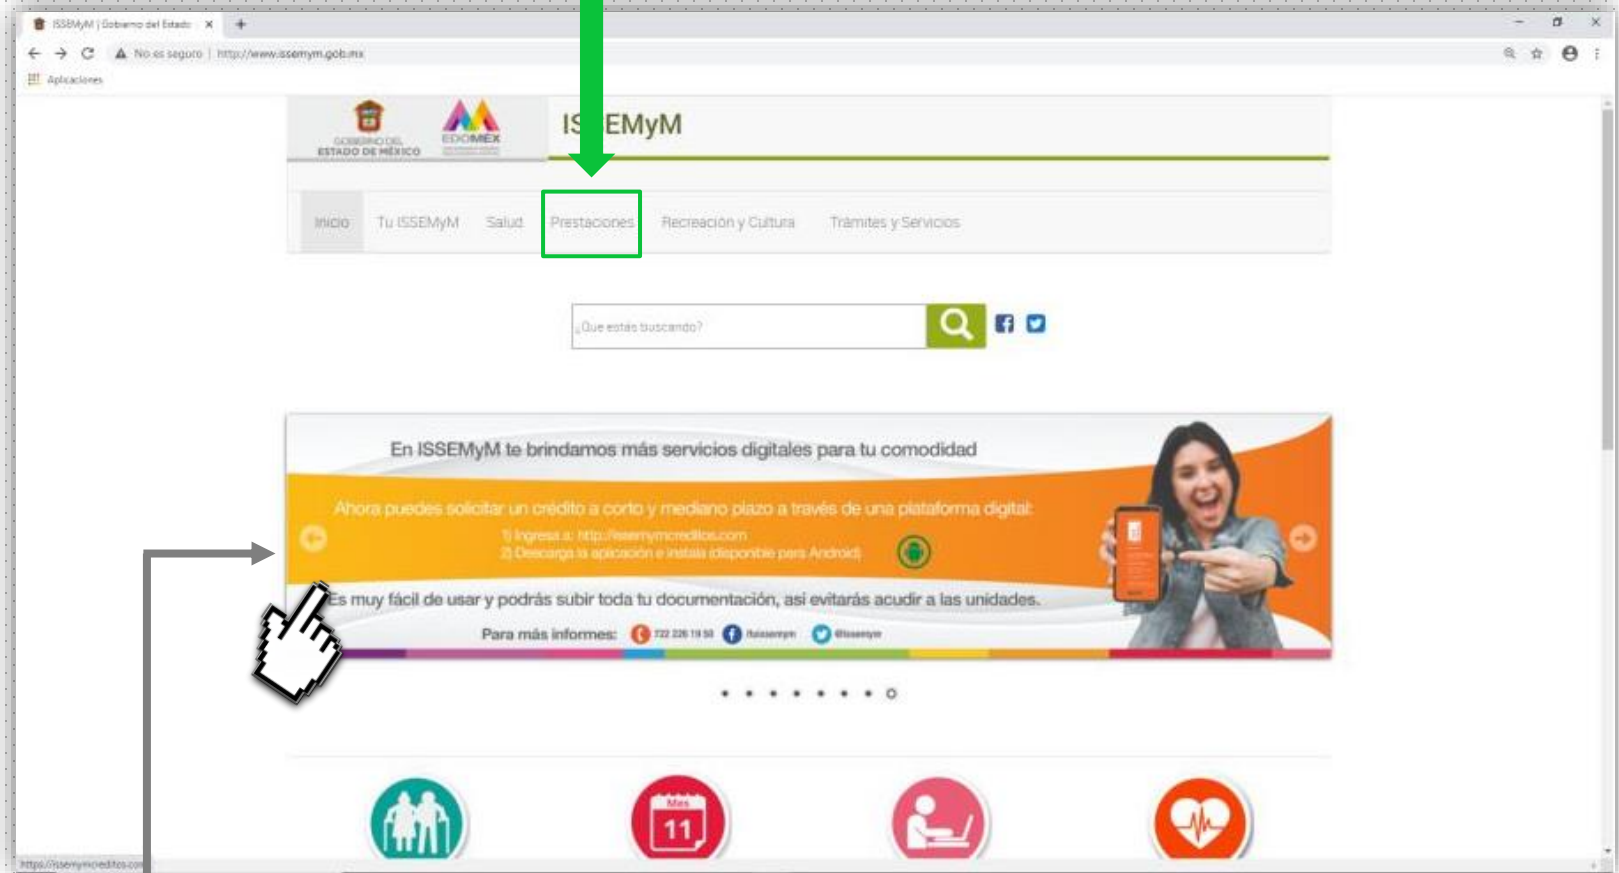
ISSEMyM | Gobierno del Estado ×

No es seguro | http://www.issemym.gob.mx

Aplicaciones

GOBIERNO DEL ESTADO DE MÉXICO

EDOMEX

IS EMyM

Inicio Tu ISSEMyM Salud Prestaciones Recreación y Cultura Trámites y Servicios

¿Qué estás buscando?

En ISSEMyM te brindamos más servicios digitales para tu comodidad

Ahora puedes solicitar un crédito a corto y mediano plazo a través de una plataforma digital:

1) Ingresa a: http://issemymcreditos.com
2) Descarga la aplicación e instala (disponible para Android)

Es muy fácil de usar y podrás subir toda tu documentación, así evitarás acudir a las unidades.

Para más informes: 722 226 19 50 /issemym @issemym

Mes
11

https://issemymcreditos.com